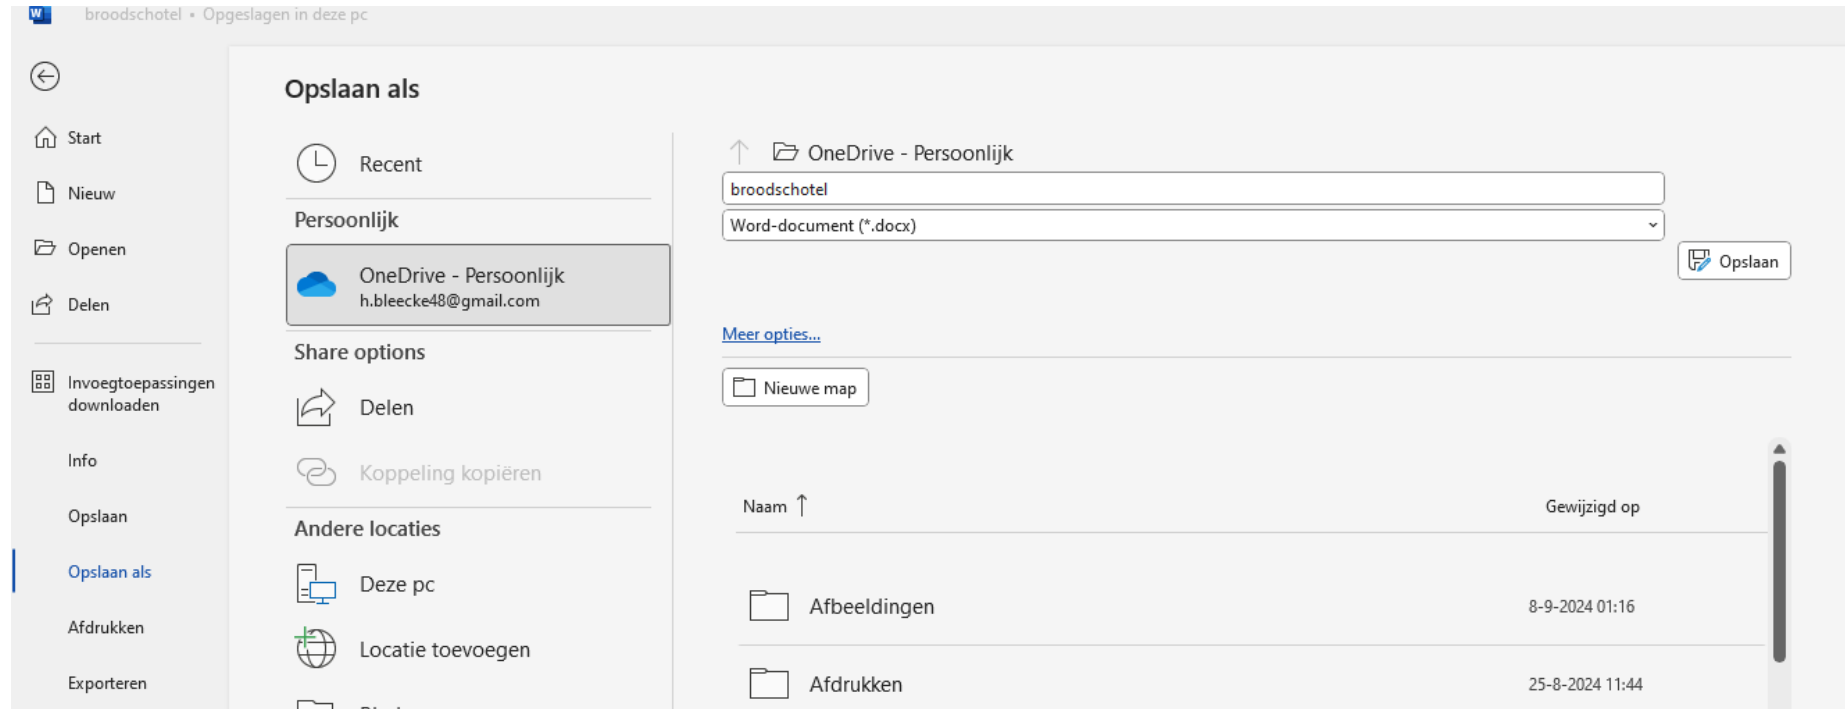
broodschotel • Opgeslagen in deze pc

Start

Nieuw

Openen

Delen

Invoegtoepassingen downloaden

Info

Opslaan

Opslaan als

Afdrukken

Exporteren

Opslaan als

Recent

Persoonlijk

OneDrive - Persoonlijk
h.bleecke48@gmail.com

Share options

Delen

Koppeling kopiëren

Andere locaties

Deze pc

Locatie toevoegen

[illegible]

OneDrive - Persoonlijk

broodschotel

Word-document (*.docx)

Opslaan

Meer opties...

Nieuwe map

| Naam ↑ | Gewijzigd op |
|---|---|
| Afbeeldingen | 8-9-2024 01:16 |
| Afdrukken | 25-8-2024 11:44 |